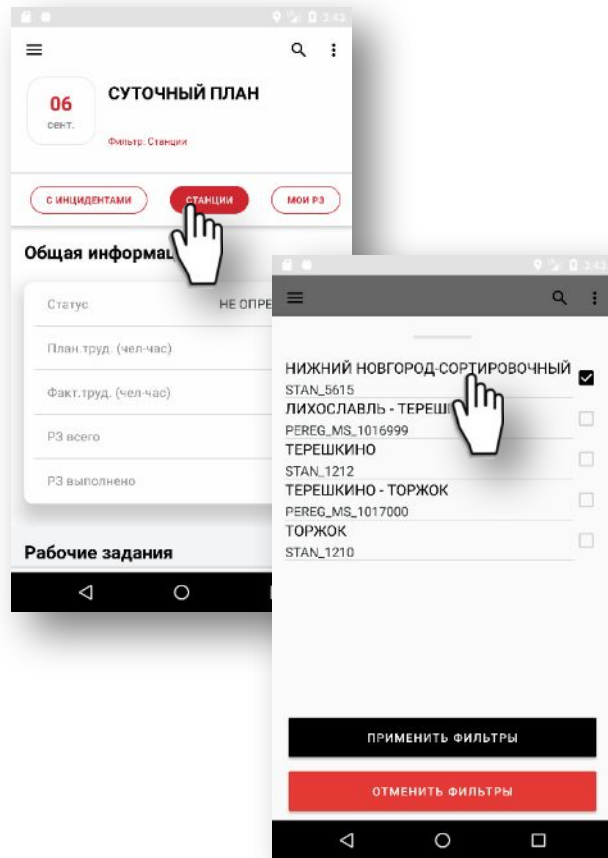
3:43

06
сент.

СУТОЧНЫЙ ПЛАН
Фильтр: Станции

С ИНЦИДЕНТАМИ
СТАНЦИИ
МОИ РЗ

Общая информа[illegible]

Статус
НЕ ОПРЕ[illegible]

План.труд. (чел-час)

Факт.труд. (чел-час)

РЗ всего

РЗ выполнено

Рабочие задания

3:43

НИЖНИЙ НОВГОРОД-СОРТИРОВОЧНЫЙ
STAN_5615
ЛИХОСЛАВЛЬ - ТЕРЕШ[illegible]
PEREG_MS_1016999
ТЕРЕШКИНО
STAN_1212
ТЕРЕШКИНО - ТОРЖОК
PEREG_MS_1017000
ТОРЖОК
STAN_1210

ПРИМЕНИТЬ ФИЛЬТРЫ

ОТМЕНИТЬ ФИЛЬТРЫ